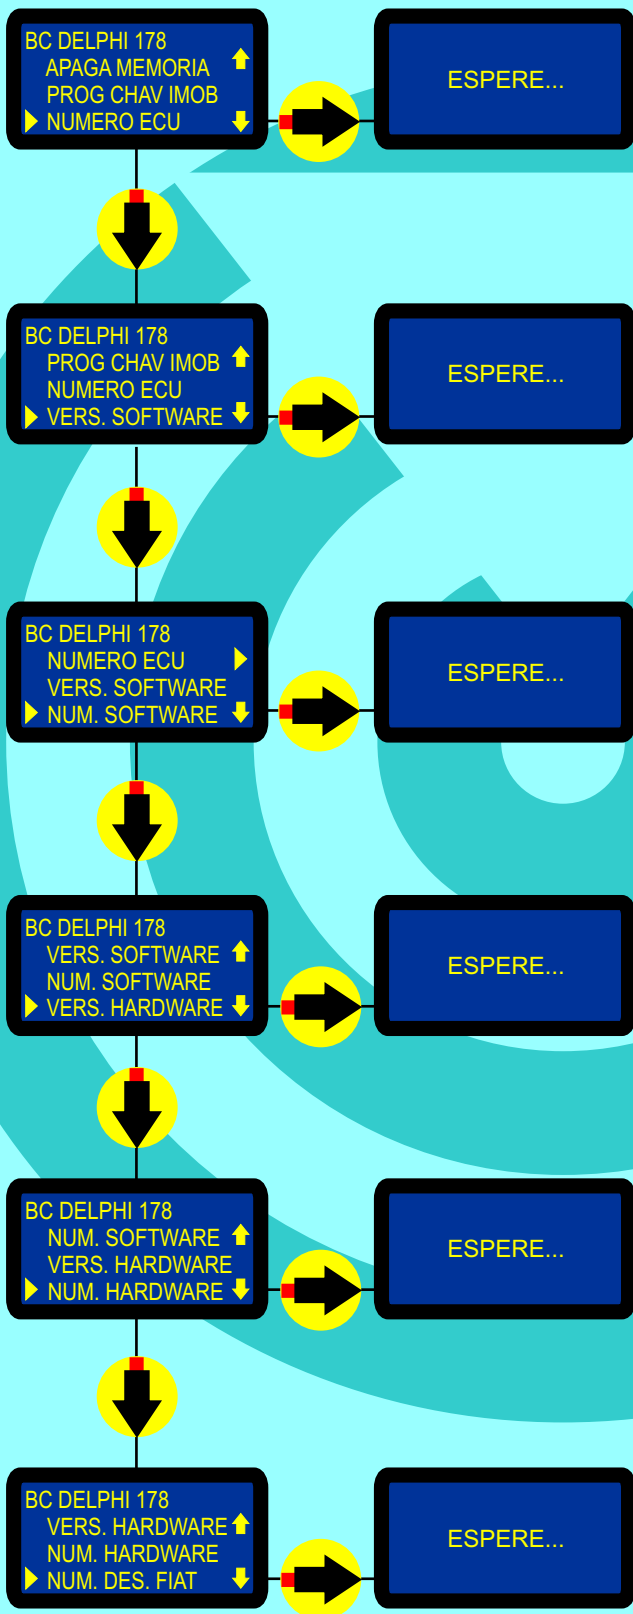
BC DELPHI 178
APAGA MEMORIA
PROG CHAV IMOB
NUMERO ECU

ESPERE...

BC DELPHI 178
PROG CHAV IMOB
NUMERO ECU
VERS. SOFTWARE

ESPERE...

BC DELPHI 178
NUMERO ECU
VERS. SOFTWARE
NUM. SOFTWARE

ESPERE...

BC DELPHI 178
VERS. SOFTWARE
NUM. SOFTWARE
VERS. HARDWARE

ESPERE...

BC DELPHI 178
NUM. SOFTWARE
VERS. HARDWARE
NUM. HARDWARE

ESPERE...

BC DELPHI 178
VERS. HARDWARE
NUM. HARDWARE
NUM. DES. FIAT

ESPERE...